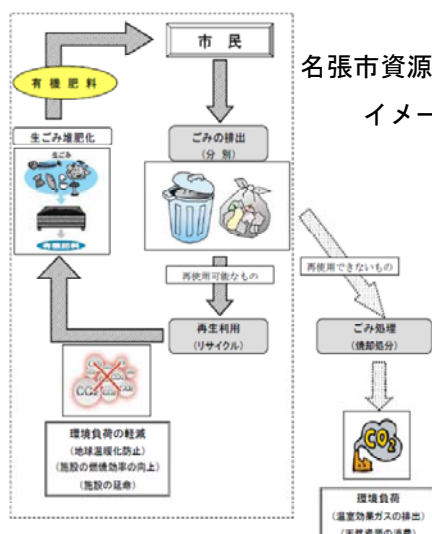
市 民

名張市資源

イメー

有 機 肥 料

生ごみ堆肥化

生ごみ

有機肥料

ごみの排出
（分 別）

再使用可能なもの

再使用できないもの

再生利用
（リサイクル）

ごみ処理
（焼却処分）

$CO_2$

$CO_2$

環境負荷の軽減
（地球温暖化防止）
（施設の燃焼効率の向上）
（施設の延命）

環境負荷
（温室効果ガスの排出）
（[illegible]）